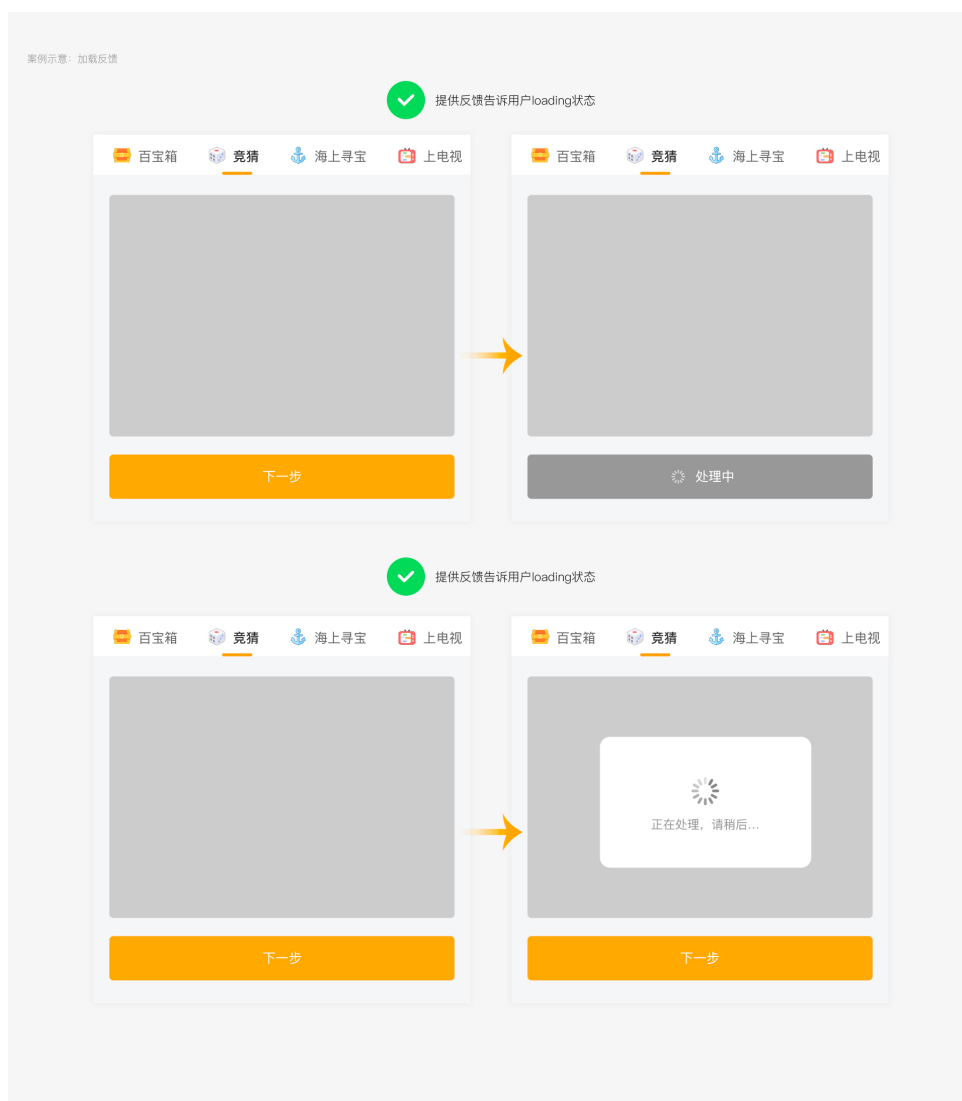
案例示意：加载反馈

提供反馈告诉用户loading状态

百宝箱 竞猜 海上寻宝 上电视

下一步

百宝箱 竞猜 海上寻宝 上电视

处理中

提供反馈告诉用户loading状态

百宝箱 竞猜 海上寻宝 上电视

下一步

百宝箱 竞猜 海上寻宝 上电视

正在处理，请稍后...

下一步